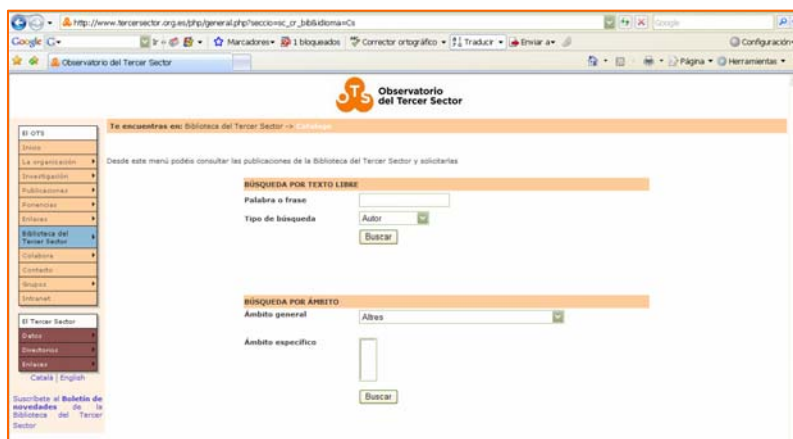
http://www.tercersector.org.es/php/general.php?seccio=sc_cr_bibl&idioma=Cs

Google

Google G▾ Ir Marcadores▾ 1 bloqueados Corrector ortográfico ▾ Traducir ▾ Enviar a▾ Configuración

Observatorio del Tercer Sector

Página ▾ Herramientas ▾

Observatorio del Tercer Sector

El OTS
Inicio
La organización
Investigación
Publicaciones
Ponencias
Enlaces
Biblioteca del Tercer Sector
Colabora
Contacto
Grupos
Intranet

El Tercer Sector
Datos
Directorios
Enlaces

Català | English

Suscríbete al Boletín de novedades de la Biblioteca del Tercer Sector

Te encuentras en: Biblioteca del Tercer Sector -> Catálogo

Desde este menú podéis consultar las publicaciones de la Biblioteca del Tercer Sector y solicitarlas

BÚSQUEDA POR TEXTO LIBRE

Palabra o frase

Tipo de búsqueda Autor

Buscar

BÚSQUEDA POR ÁMBITO

Ámbito general Altres

Ámbito específico

Buscar